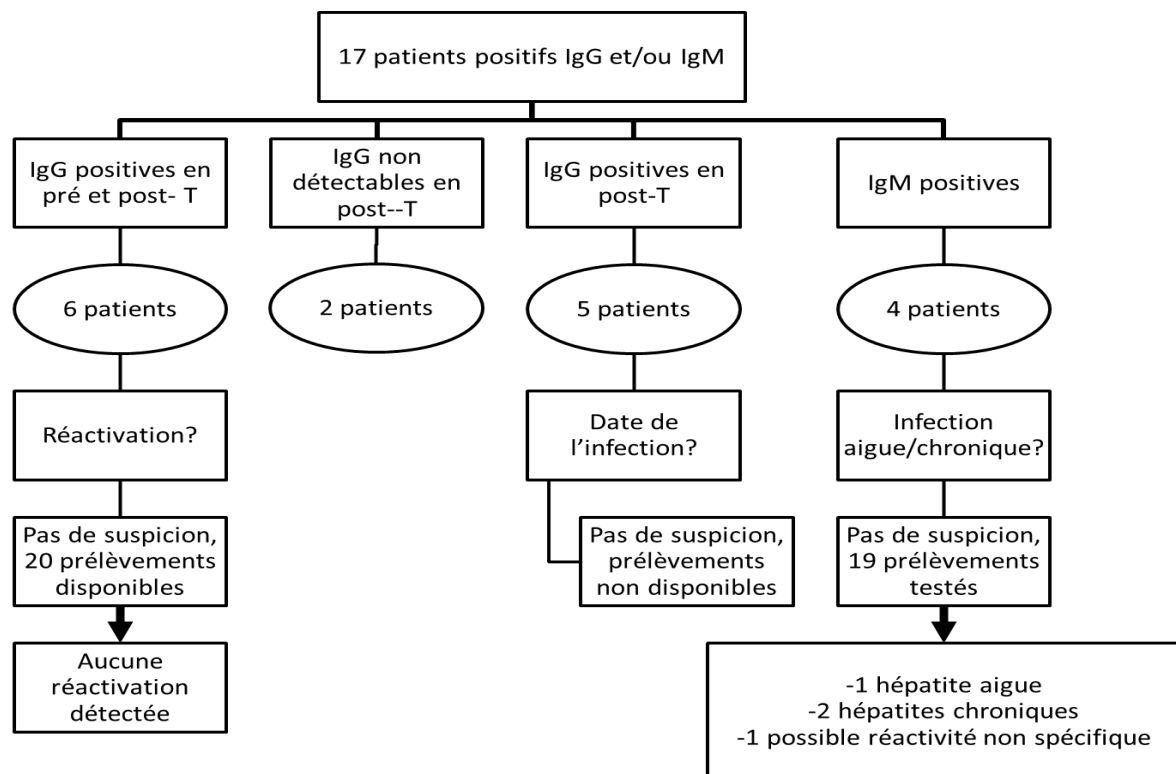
17 patients positifs IgG et/ou IgM

IgG positives en pré et post- T

IgG non détectables en post--T

IgG positives en post-T

IgM positives

6 patients

2 patients

5 patients

4 patients

Réactivation?

Date de l'infection?

Infection aigue/chronique?

Pas de suspicion, 20 prélèvements disponibles

Pas de suspicion, prélèvements non disponibles

Pas de suspicion, 19 prélèvements testés

Aucune réactivation détectée

-1 hépatite aigue
-2 hépatites chroniques
-1 possible réactivité non spécifique